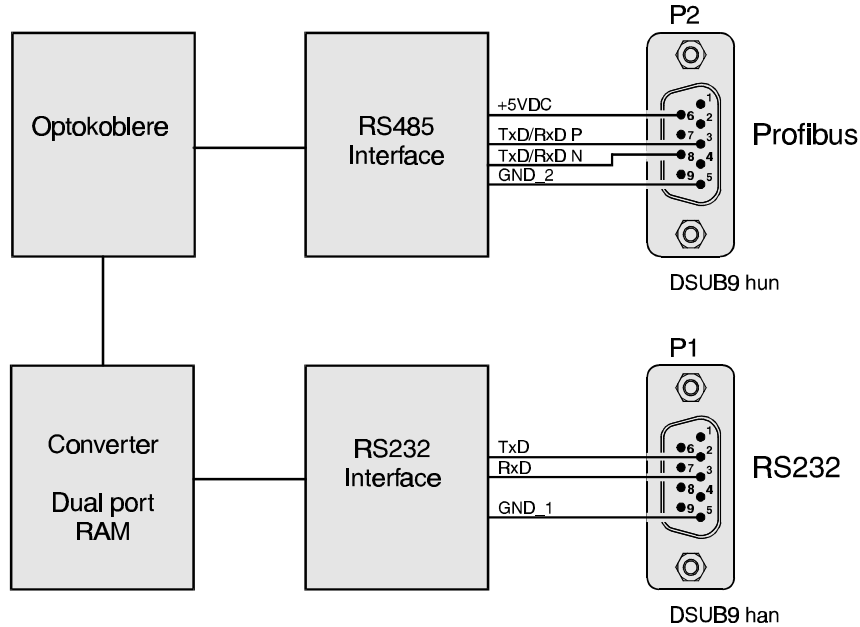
Optokoblere

RS485
Interface

+5VDC
TxD/RxD P
TxD/RxD N
GND_2

P2
1
6
2
7
3
8
4
9
5

Profibus

DSUB9 hun

Converter

Dual port
RAM

RS232
Interface

TxD
RxD
GND_1

P1
1
6
2
7
3
8
4
9
5

RS232

DSUB9 han